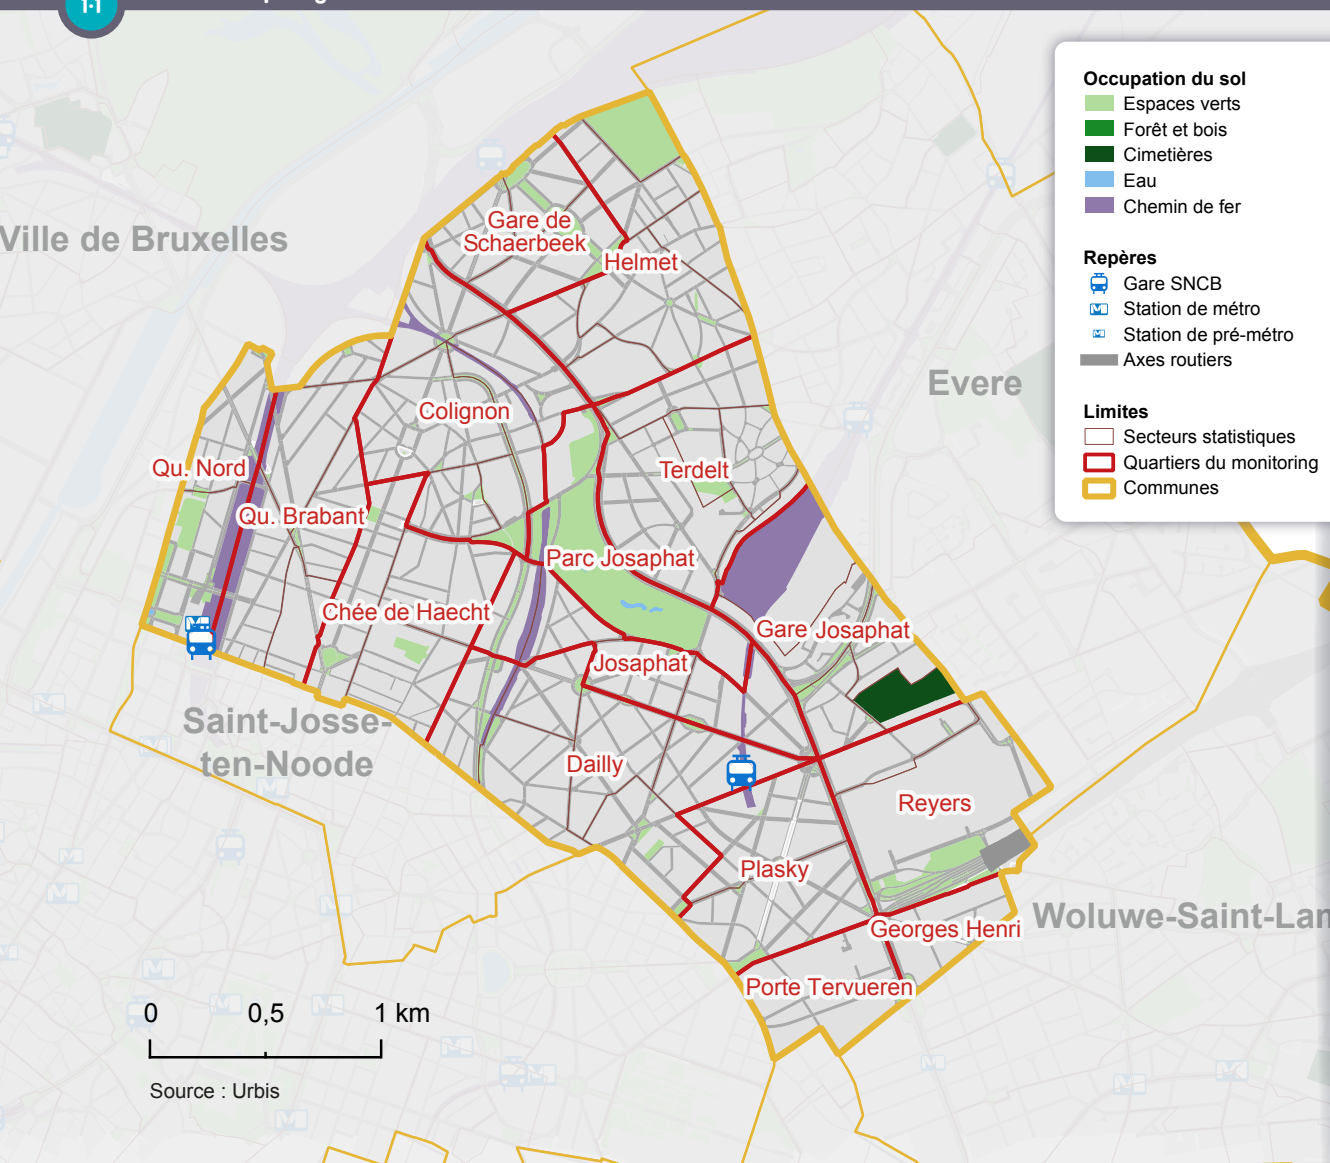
1.1

Occupation du sol
Espaces verts
Forêt et bois
Cimetières
Eau
Chemin de fer

Repères
Gare SNCB
Station de métro
Station de pré-métro
Axes routiers

Limites
Secteurs statistiques
Quartiers du monitoring
Communes

Ville de Bruxelles
Evere
Saint-Josse-ten-Noode
Woluwe-Saint-Lan

Gare de Schaerbeek
Helmet
Colignon
Qu. Nord
Qu. Brabant
Terdelt
Parc Josaphat
Chée de Haecht
Gare Josaphat
Josaphat
Dailly
Reyers
Plasky
Georges Henri
Porte Tervueren

0 0,5 1 km

Source : Urbis